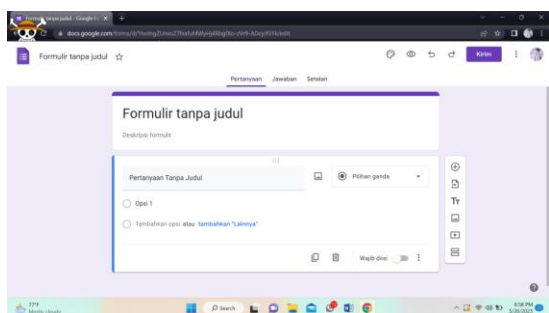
Formulir tanpa judul - Google F... ×
docs.google.com/forms/d/1hsmgZUnosZThafuMWyHpRbg0tc-cWtf-ADcyJ51k/edit

Formulir tanpa judul ☆

Kirim

Pertanyaan Jawaban Setelan

Formulir tanpa judul

Deskripsi formulir

Pertanyaan Tanpa Judul

Pilihan ganda

Opsi 1

Tambahkan opsi atau tambahkan "Lainnya"

Wajib diisi

Tr

77°F
Mostly cloudy

Search

8:58 PM
5/26/2023